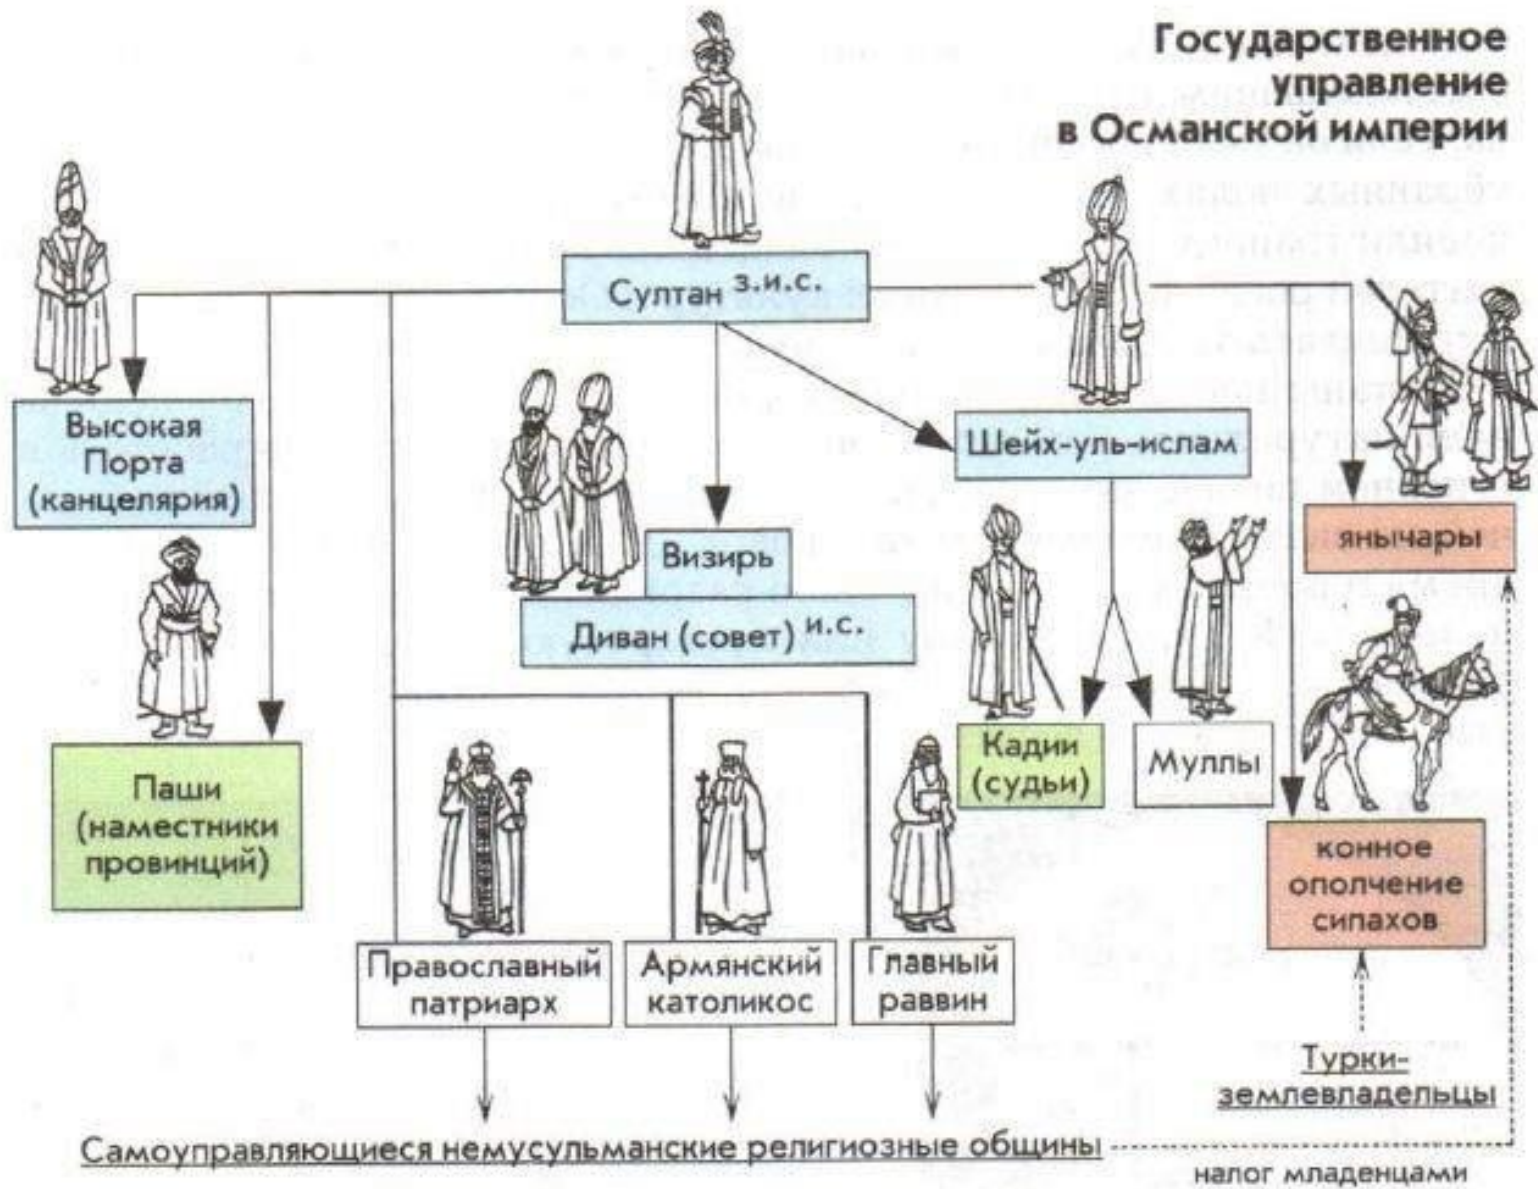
Государственное управление в Османской империи

Султан з.и.с.

Высокая Порта (канцелярия)

Визирь

Диван (совет) и.с.

Шейх-уль-ислам

янычары

Паши (наместники провинций)

Кадии (судьи)

Муллы

конное ополчение сипахов

Православный патриарх

Армянский католикос

Главный раввин

Турки-землевладельцы

Самоуправляющиеся немусульманские религиозные общины

налог младенцами